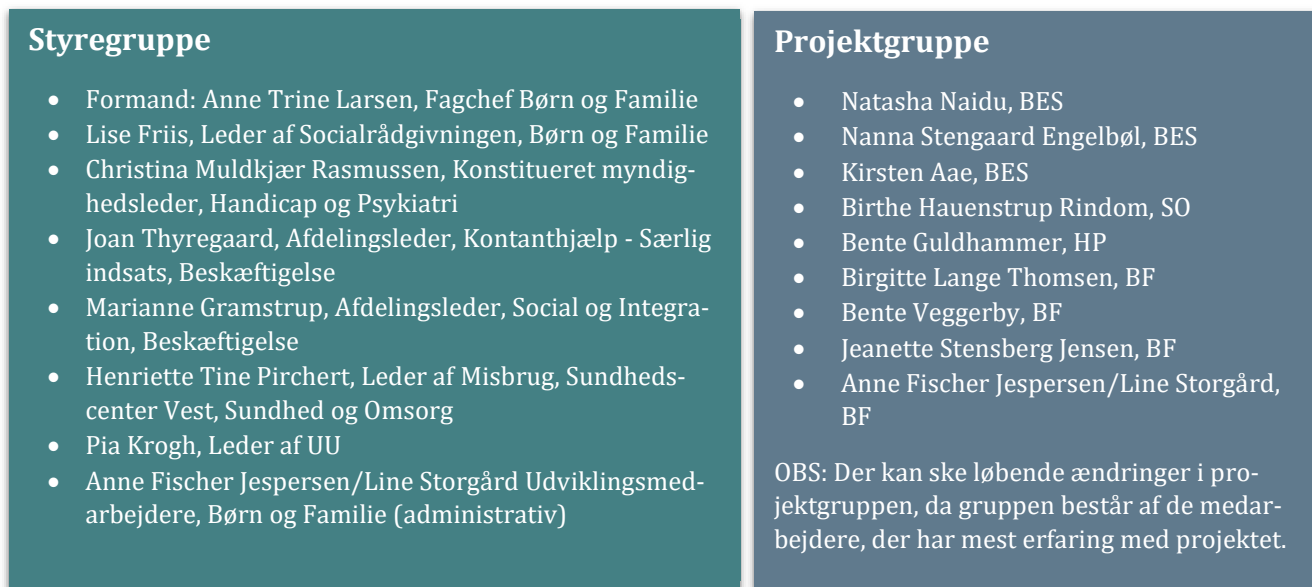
Styregruppe

- Formand: Anne Trine Larsen, Fagchef Børn og Familie
- Lise Friis, Leder af Socialrådgivningen, Børn og Familie
- Christina Muldkjær Rasmussen, Konstitueret myndighedsleder, Handicap og Psykiatri
- Joan Thyregaard, Afdelingsleder, Kontanthjælp - Særlig indsats, Beskæftigelse
- Marianne Gramstrup, Afdelingsleder, Social og Integration, Beskæftigelse
- Henriette Tine Pirchert, Leder af Misbrug, Sundhedscenter Vest, Sundhed og Omsorg
- Pia Krogh, Leder af UU
- Anne Fischer Jespersen/Line Storgård Udviklingsmedarbejdere, Børn og Familie (administrativ)

Projektgruppe

- Natasha Naidu, BES
- Nanna Stengaard Engelbøl, BES
- Kirsten Aae, BES
- Birthe Hauenstrup Rindom, SO
- Bente Guldhammer, HP
- Birgitte Lange Thomsen, BF
- Bente Veggerby, BF
- Jeanette Stensberg Jensen, BF
- Anne Fischer Jespersen/Line Storgård, BF

OBS: Der kan ske løbende ændringer i projektgruppen, da gruppen består af de medarbejdere, der har mest erfaring med projektet.